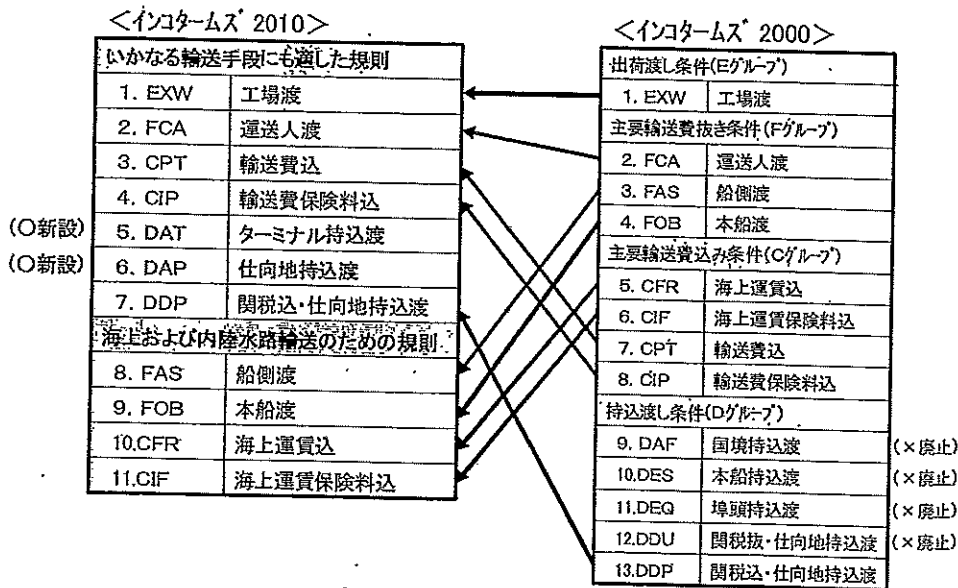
<インコタームズ 2010>

| いかなる輸送手段にも適した規則 | |
|---|---|
| 1. EXW | 工場渡 |
| 2. FCA | 運送人渡 |
| 3. CPT | 輸送費込 |
| 4. CIP | 輸送費保険料込 |
| 5. DAT | ターミナル持込渡 |
| 6. DAP | 仕向地持込渡 |
| 7. DDP | 関税込・仕向地持込渡 |
| 海上および内陸水路輸送のための規則 | |
| 8. FAS | 船側渡 |
| 9. FOB | 本船渡 |
| 10.CFR | 海上運賃込 |
| 11.CIF | 海上運賃保険料込 |

(○新設)
(○新設)

<インコタームズ 2000>

| 出荷渡し条件(Eグループ) | |
|---|---|
| 1. EXW | 工場渡 |
| 主要輸送費抜き条件(Fグループ) | |
| 2. FCA | 運送人渡 |
| 3. FAS | 船側渡 |
| 4. FOB | 本船渡 |
| 主要輸送費込み条件(Cグループ) | |
| 5. CFR | 海上運賃込 |
| 6. CIF | 海上運賃保険料込 |
| 7. CPT | 輸送費込 |
| 8. CIP | 輸送費保険料込 |
| 持込渡し条件(Dグループ) | |
| 9. DAF | 国境持込渡 |
| 10.DES | 本船持込渡 |
| 11.DEQ | 埠頭持込渡 |
| 12.DDU | 関税抜・仕向地持込渡 |
| 13.DDP | 関税込・仕向地持込渡 |

(×廃止)
(×廃止)
(×廃止)
(×廃止)